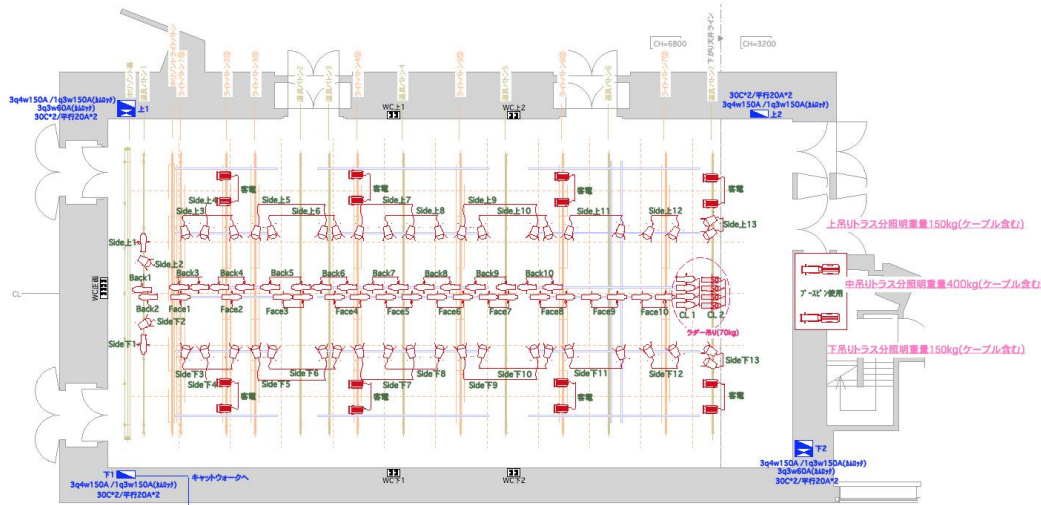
3q4w150A /1q3w150A(ｽﾙｺﾝｾﾝﾄ)
3q3w60A(ｽﾙｺﾝｾﾝﾄ)
30C*2/平行20A*2

上1

CH=6800
CH=3200

30C*2/平行20A*2
3q4w150A /1q3w150A(ｽﾙｺﾝｾﾝﾄ)
上2

WC上1
WC上2

客電
客電
客電
客電
客電

Side上3
Side上4
Side上5
Side上6
Side上7
Side上8
Side上9
Side上10
Side上11
Side上12
Side上13
Side上1
Side上2

上吊りトラス分照明重量150kg(ケーブル含む)

中吊りトラス分照明重量400kg(ケーブル含む)

下吊りトラス分照明重量150kg(ケーブル含む)

ブースピン使用

CL
WC正面

Back1
Back2
Back3
Back4
Back5
Back6
Back7
Back8
Back9
Back10

Face1
Face2
Face3
Face4
Face5
Face6
Face7
Face8
Face9
Face10
CL 1
CL 2
ラダー吊り(70kg)

Side下2
Side下1
Side下3
Side下4
Side下5
Side下6
Side下7
Side下8
Side下9
Side下10
Side下11
Side下12
Side下13

客電
客電
客電
客電
客電

下2
3q4w150A /1q3w150A(ｽﾙｺﾝｾﾝﾄ)
3q3w60A(ｽﾙｺﾝｾﾝﾄ)
30C*2/平行20A*2

下1
3q4w150A /1q3w150A(ｽﾙｺﾝｾﾝﾄ)
30C*2/平行20A*2
キャットウォークへ

WC下1
WC下2